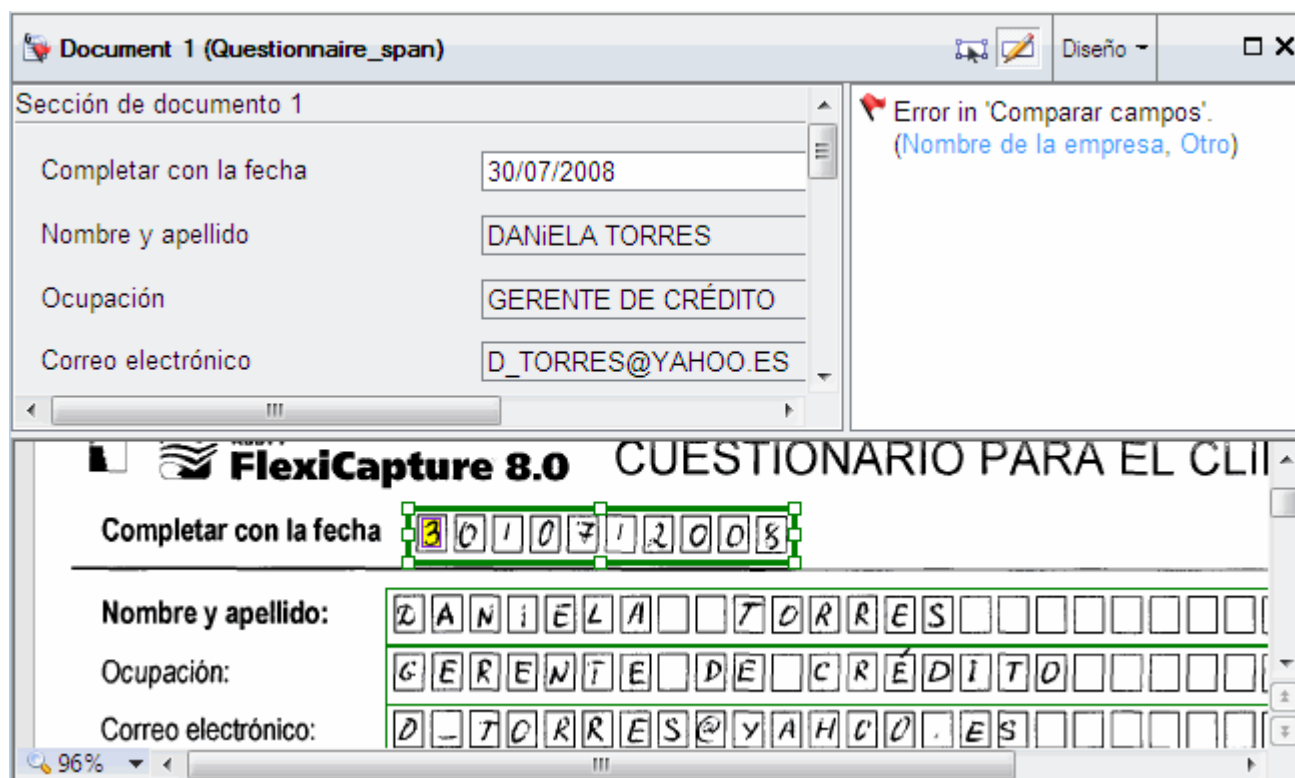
Document 1 (Questionnaire_span)

Diseño

Sección de documento 1

Completar con la fecha 30/07/2008

Nombre y apellido DANiELA TORRES

Ocupación GERENTE DE CRÉDITO

Correo electrónico D_TORRES@YAHOO.ES

Error in 'Comparar campos'.
(Nombre de la empresa, Otro)

FlexiCapture 8.0 CUESTIONARIO PARA EL CLI

Completar con la fecha 3 0 / 0 7 / 2 0 0 8

Nombre y apellido: D A N i E L A T O R R E S

Ocupación: G E R E N T E D E C R É D I T O

Correo electrónico: D _ T O R R E S @ Y A H O O . E S

96%